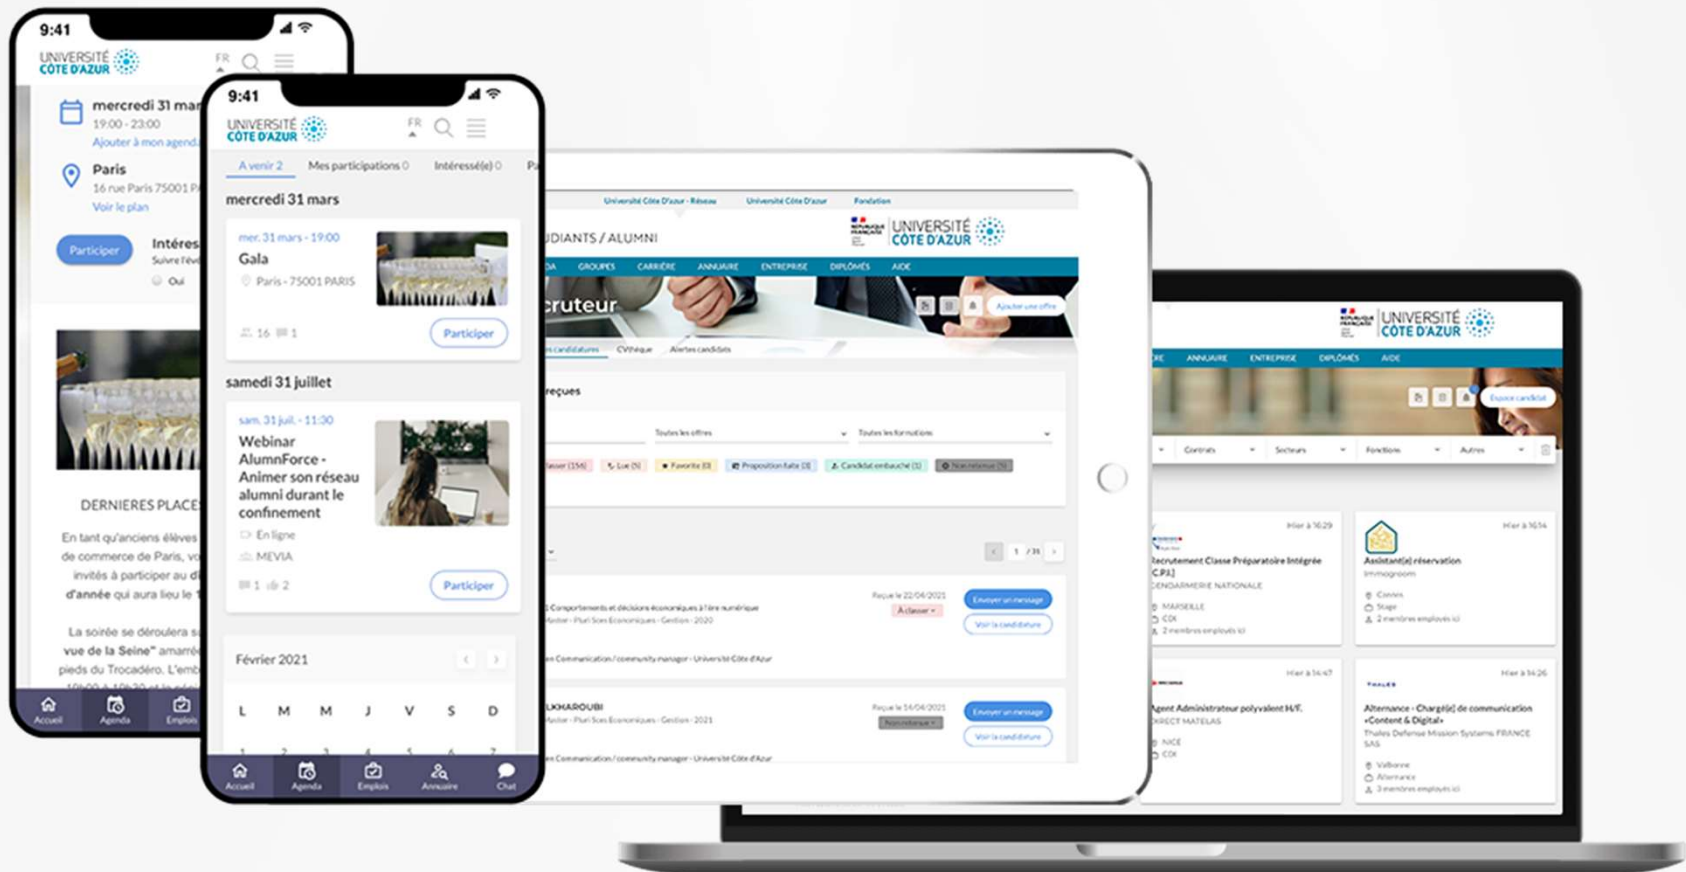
9:41
UNIVERSITÉ CÔTE D'AZUR
FR
mercredi 31 mar
19:00 - 23:00
Ajouter à mon agend
Paris
16 rue Paris 75001
Voir le plan
Participer
Intéres
Suivre l'év
Oui
DERNIERES PLACE
En tant qu'anciens élèves de commerce de Paris, invités à participer au d'année qui aura lieu le
La soirée se déroulera s vue de la Seine" amarré pieds du Trocadéro. L'emb
Accueil
Agenda
Emplois

9:41
UNIVERSITÉ CÔTE D'AZUR
FR
A venir 2
Mes participations 0
Intéressé(e) 0
mercredi 31 mars
mer. 31 mars - 19:00
Gala
Paris - 75001 PARIS
16 1
Participer
samedi 31 juillet
sam. 31 juil. - 11:30
Webinar AlumnForce - Animer son réseau alumni durant le confinement
En ligne
MEVIA
1 2
Participer
Février 2021
L M M J V S D
Accueil
Agenda
Emplois
Annuaire
Chat

Université Côte d'Azur - Réseau
Université Côte d'Azur
Fondation
UDIANTS / ALUMNI
UNIVERSITÉ CÔTE D'AZUR
GROUPES
CARRIÈRE
ANNUAIRE
ENTREPRISE
DIPLÔMÉS
AIDE
cruteur
Ajouter une offre
CVthèque
Alertes candidats
reçues
Toutes les offres
Toutes les formations
Favorite (0)
Proposition faite (0)
Candidat embauché (1)
1 / 31
Reçue le 22/04/2021
Envoyer un message
Voir la candidature
Comportements et décisions économiques à l'ère numérique
Communication / community manager - Université Côte d'Azur
LKHAROUBI
Reçue le 14/04/2021
Envoyer un message
Voir la candidature
Communication / community manager - Université Côte d'Azur

UNIVERSITÉ CÔTE D'AZUR
ANNUAIRE
ENTREPRISE
DIPLÔMÉS
AIDE
Espace candidat
Contrats
Secteurs
Fonctions
Autres
Recrutement Classe Préparatoire Intégrée C.P.I.
GENDARMERIE NATIONALE
MARSEILLE
CDI
Assistant(e) réservation
Immogroom
Cannes
Stage
Agent Administrateur polyvalent H/F
DIRECT MATELAS
NICE
CDI
Alternance - Chargé(e) de communication «Content & Digital»
Thales Defense Mission Systems FRANCE SAS
Valbonne
Alternance
THALES